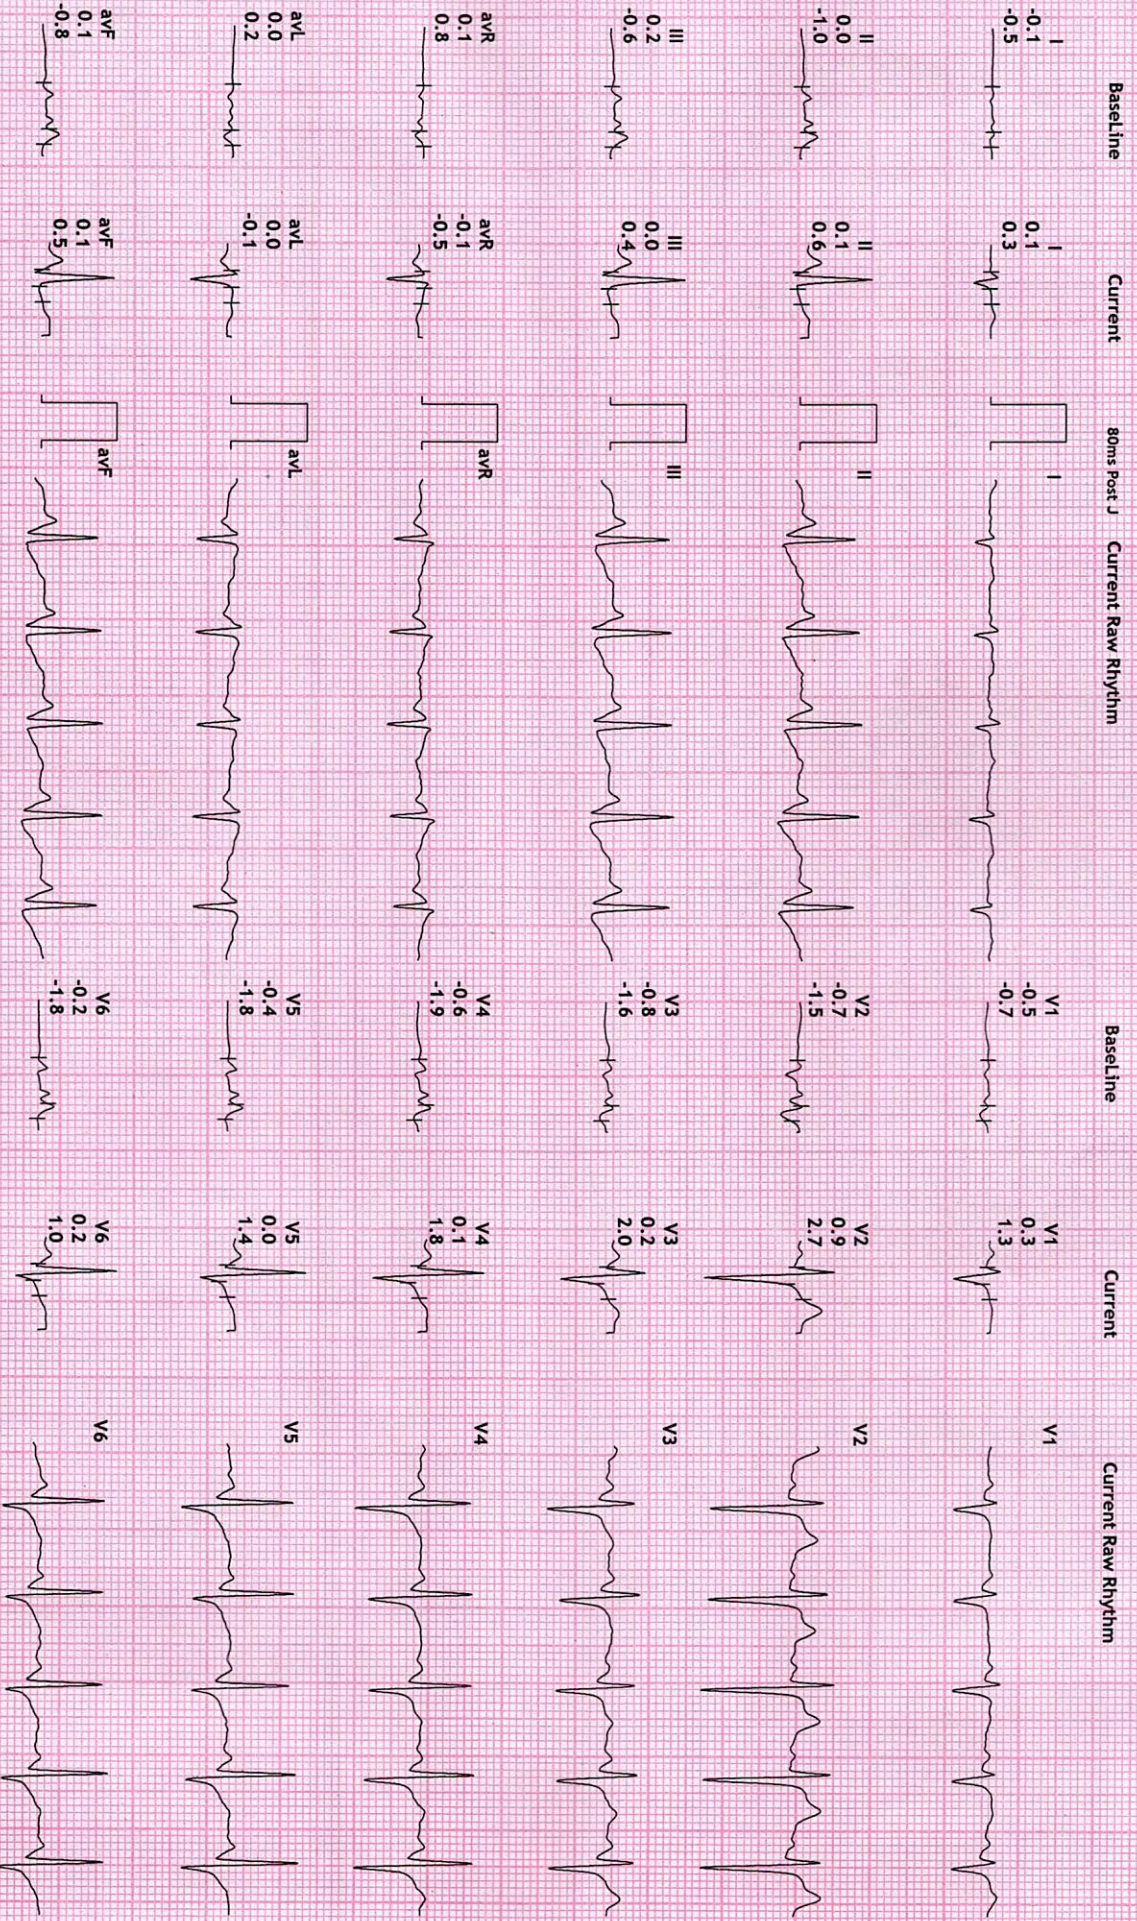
BaseLine

I
-0.1
-0.5

II
0.0
-1.0

III
0.2
-0.6

avR
0.1
0.8

avL
0.0
0.2

avF
0.1
-0.8

Current

I
0.1
0.3

II
0.1
0.6

III
0.0
0.4

avR
-0.1
-0.5

avL
0.0
-0.1

avF
0.1
0.5

80ms Post J

Current Raw Rhythm

I

II

III

avR

avL

avF

BaseLine

V1
-0.5
-0.7

V2
-0.7
-1.5

V3
-0.8
-1.6

V4
-0.6
-1.9

V5
-0.4
-1.8

V6
-0.2
-1.8

Current

V1
0.3
1.3

V2
0.9
2.7

V3
0.2
2.0

V4
0.1
1.8

V5
0.0
1.4

V6
0.2
1.0

Current Raw Rhythm

V1

V2

V3

V4

V5

V6